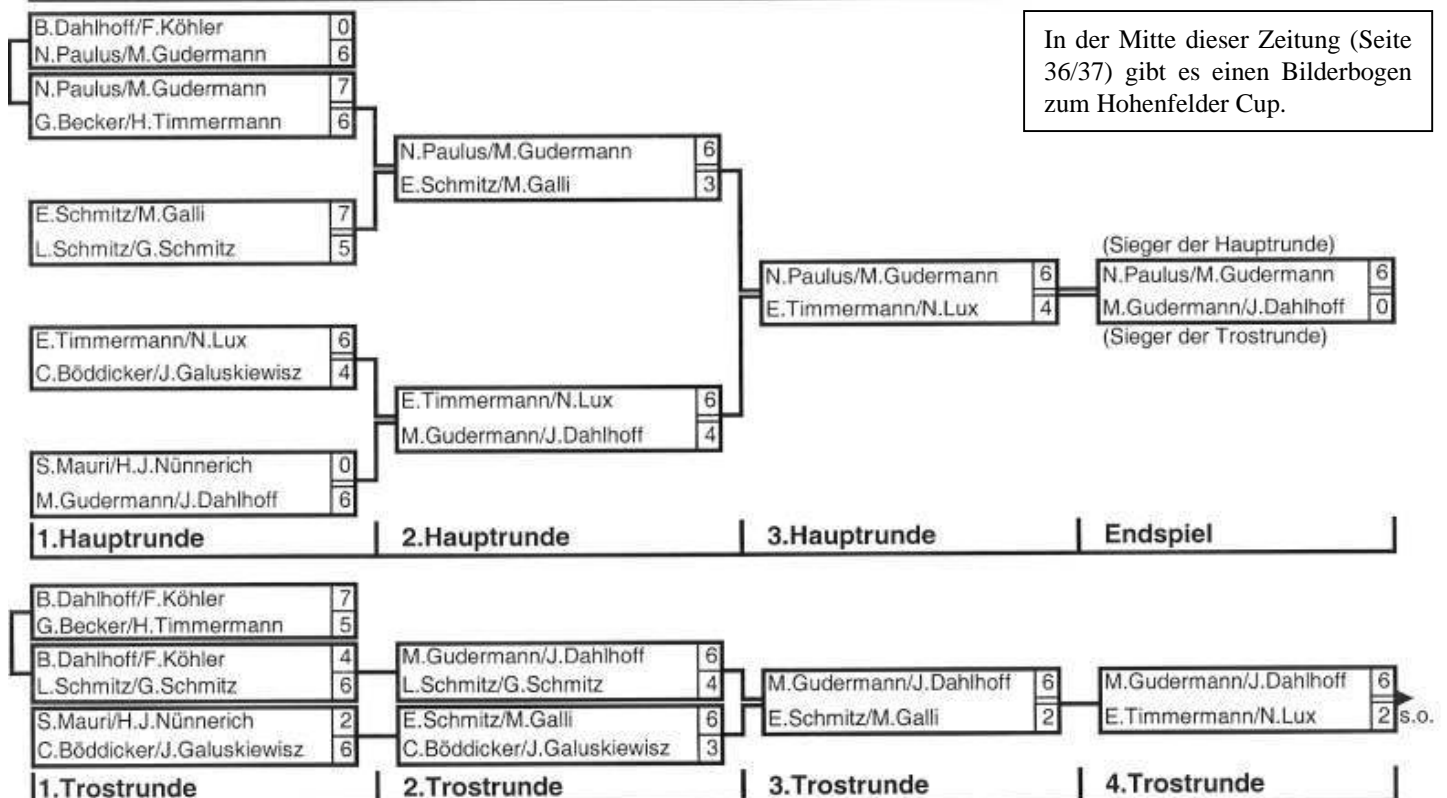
In der Mitte dieser Zeitung (Seite 36/37) gibt es einen Bilderbogen zum Hohenfelder Cup.

| | |
|---|---|
| B.Dahlhoff/F.Köhler | 0 |
| N.Paulus/M.Gudermann | 6 |

| | |
|---|---|
| N.Paulus/M.Gudermann | 7 |
| G.Becker/H.Timmermann | 6 |

| | |
|---|---|
| E.Schmitz/M.Galli | 7 |
| L.Schmitz/G.Schmitz | 5 |

| | |
|---|---|
| E.Timmermann/N.Lux | 6 |
| C.Böddicker/J.Galuskiewisz | 4 |

| | |
|---|---|
| S.Mauri/H.J.Nünnerich | 0 |
| M.Gudermann/J.Dahlhoff | 6 |

| | |
|---|---|
| N.Paulus/M.Gudermann | 6 |
| E.Schmitz/M.Galli | 3 |

| | |
|---|---|
| E.Timmermann/N.Lux | 6 |
| M.Gudermann/J.Dahlhoff | 4 |

| | |
|---|---|
| N.Paulus/M.Gudermann | 6 |
| E.Timmermann/N.Lux | 4 |

(Sieger der Hauptrunde)

| | |
|---|---|
| N.Paulus/M.Gudermann | 6 |
| M.Gudermann/J.Dahlhoff | 0 |

(Sieger der Trostrunde)

1.Hauptrunde | 2.Hauptrunde | 3.Hauptrunde | Endspiel

| | |
|---|---|
| B.Dahlhoff/F.Köhler | 7 |
| G.Becker/H.Timmermann | 5 |

| | |
|---|---|
| B.Dahlhoff/F.Köhler | 4 |
| L.Schmitz/G.Schmitz | 6 |

| | |
|---|---|
| S.Mauri/H.J.Nünnerich | 2 |
| C.Böddicker/J.Galuskiewisz | 6 |

| | |
|---|---|
| M.Gudermann/J.Dahlhoff | 6 |
| L.Schmitz/G.Schmitz | 4 |

| | |
|---|---|
| E.Schmitz/M.Galli | 6 |
| C.Böddicker/J.Galuskiewisz | 3 |

| | |
|---|---|
| M.Gudermann/J.Dahlhoff | 6 |
| E.Schmitz/M.Galli | 2 |

| | |
|---|---|
| M.Gudermann/J.Dahlhoff | 6 |
| E.Timmermann/N.Lux | 2 |

s.o.

1.Trostrunde | 2.Trostrunde | 3.Trostrunde | 4.Trostrunde